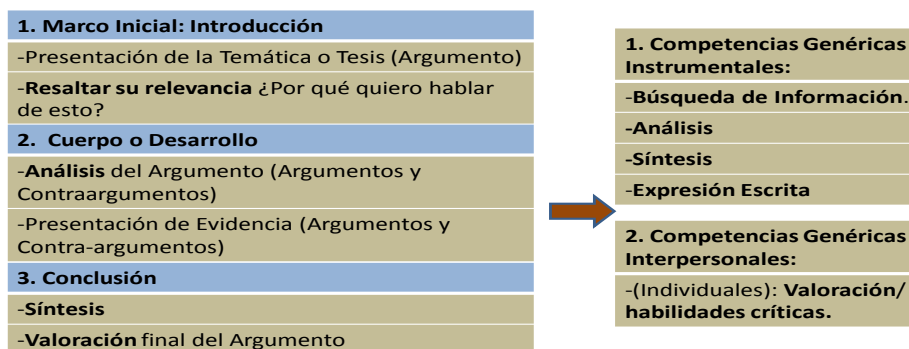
1. Marco Inicial: Introducción

-Presentación de la Temática o Tesis (Argumento)

-Resaltar su relevancia ¿Por qué quiero hablar de esto?

2. Cuerpo o Desarrollo

-Análisis del Argumento (Argumentos y Contraargumentos)

-Presentación de Evidencia (Argumentos y Contra-argumentos)

3. Conclusión

-Síntesis

-Valoración final del Argumento

1. Competencias Genéricas Instrumentales:

-Búsqueda de Información.

-Análisis

-Síntesis

-Expresión Escrita

2. Competencias Genéricas Interpersonales:

-(Individuales): Valoración/ habilidades críticas.